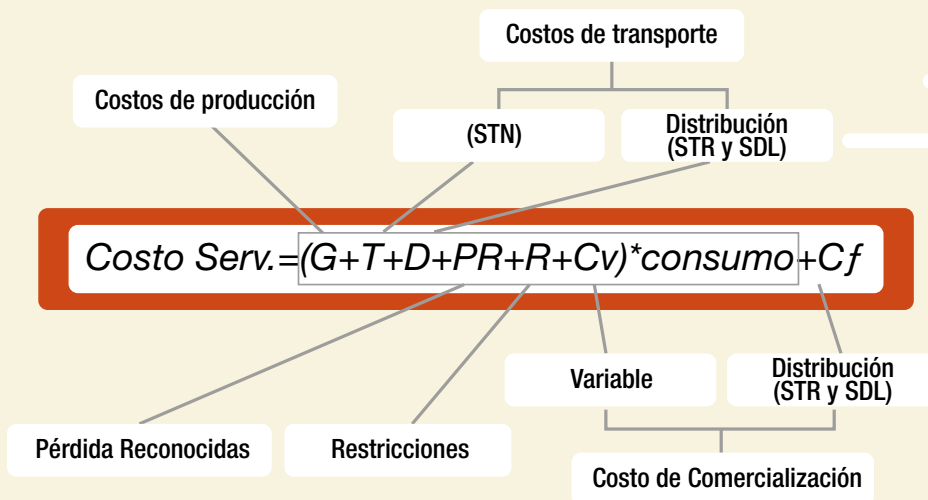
Costos de transporte

Costos de producción

(STN)

Distribución (STR y SDL)

$Costo\ Serv. = (G+T+D+PR+R+Cv)*consumo + Cf$

Variable

Distribución (STR y SDL)

Pérdida Reconocidas

Restricciones

Costo de Comercialización